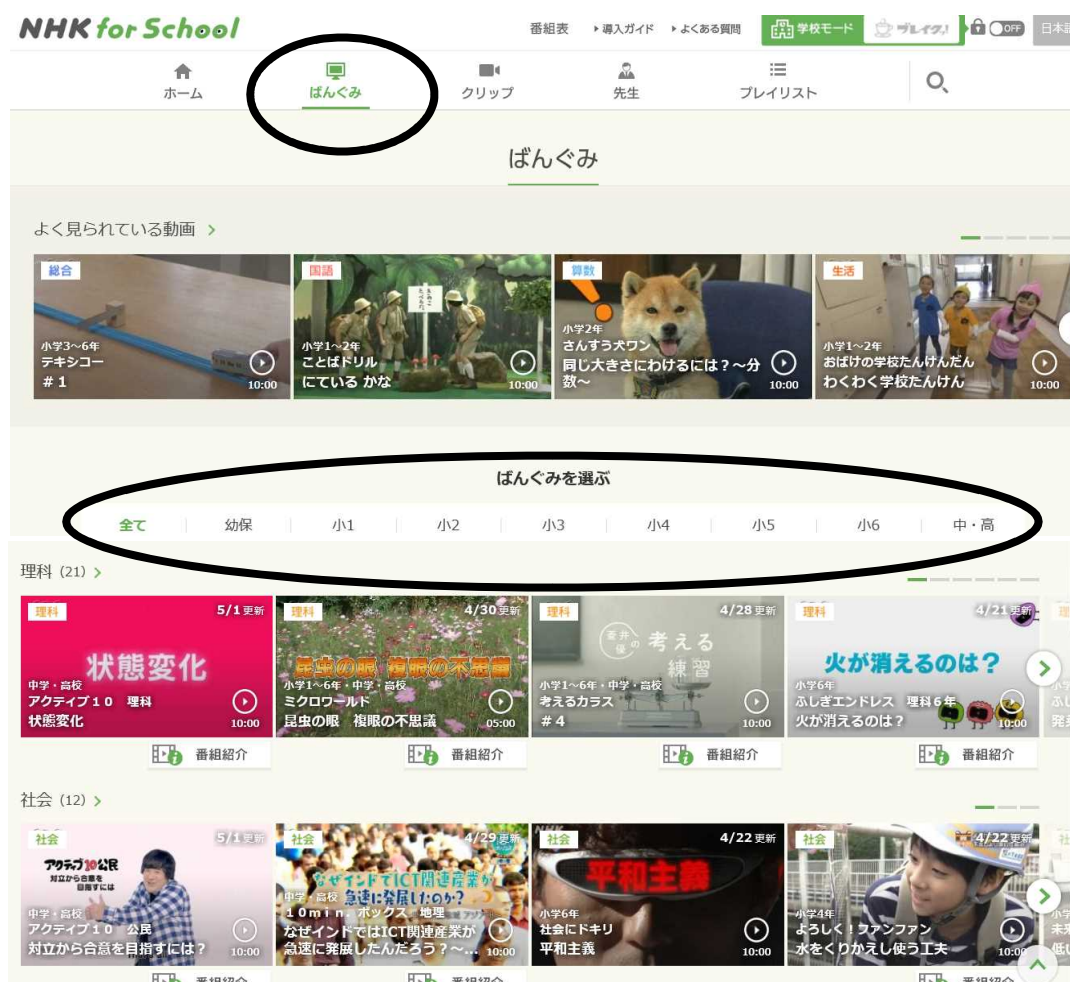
NHK for School

番組表 ▸導入ガイド ▸よくある質問 学校モード ブレイク! OFF 日本

ホーム ばんぐみ クリップ 先生 プレイリスト

ばんぐみ

よく見られている動画 >

総合
小学3~6年
テキシコー
#1
10:00

国語
小学1~2年
ことばドリル
にている かな
10:00

算数
小学2年
さんすう犬ワン
同じ大きさにわけるには?~分数~
10:00

生活
小学1~2年
おばけの学校たんけんだん
わくわく学校たんけん
10:00

ばんぐみを選ぶ

全て | 幼保 | 小1 | 小2 | 小3 | 小4 | 小5 | 小6 | 中・高

理科 (21) >

理科 5/1更新
状態変化
中学・高校
アクティブ10 理科
状態変化
10:00
番組紹介

理科 4/30更新
昆虫の眼 複眼の不思議
小学1~6年・中学・高校
ミクロワールド
昆虫の眼 複眼の不思議
05:00
番組紹介

理科 4/28更新
蒼井優の 考える練習
小学1~6年・中学・高校
考えるカラス
#4
10:00
番組紹介

理科 4/21更新
火が消えるのは?
小学6年
ふしぎエンドレス 理科6年
火が消えるのは?
10:00
番組紹介

社会 (12) >

社会 5/1更新
アクティブ10公民 対立から合意を目指すには
中学・高校
アクティブ10 公民
対立から合意を目指すには?
10:00
番組紹介

社会 4/29更新
なぜインドでICT関連産業が急速に発展したのか?
中学・高校
10min.ボックス 地理
なぜインドではICT関連産業が急速に発展したんだろう?~...
10:00
番組紹介

社会 4/22更新
平和主義
小学6年
社会にドキリ
平和主義
10:00
番組紹介

社会 4/22更新
小学4年
ようこそ!ファンファン
水をくりかえし使う工夫
10:00
番組紹介